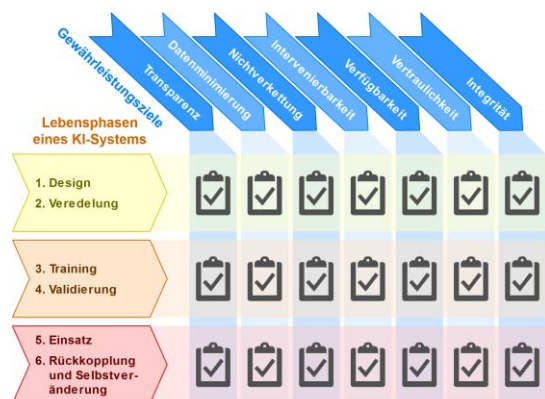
Gewährleistungsziele

Transparenz

Datenminimierung

Nichtverkettung

Intervenierbarkeit

Verfügbarkeit

Vertraulichkeit

Integrität

Lebensphasen eines KI-Systems

1. Design
2. Veredelung

3. Training
4. Validierung

5. Einsatz
6. Rückkopplung und Selbstveränderung